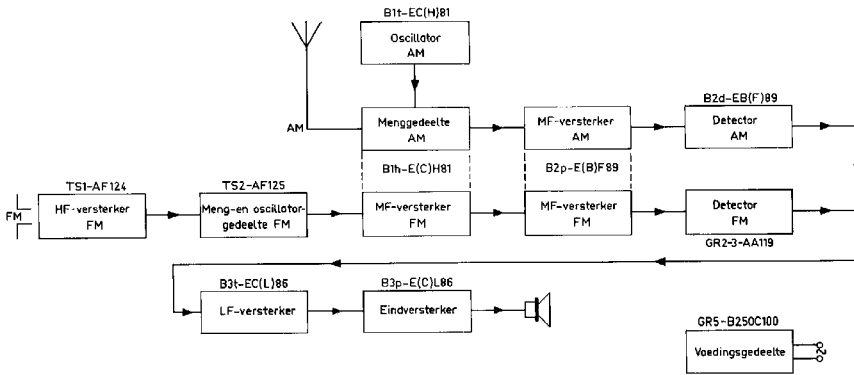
B1t-EC(H)81

Oscillator AM

AM

Menggedeelte AM

MF-versterker AM

B2d-EB(F)89

Detector AM

B1h-E(C)H81

B2p-E(B)F89

TS1-AF124

TS2-AF125

FM

HF-versterker FM

Meng-en oscillatorgedeelte FM

MF-versterker FM

MF-versterker FM

Detector FM

GR2-3-AA119

B3t-EC(L)86

B3p-E(C)L86

LF-versterker

Eindversterker

GR5-B250C100

Voedingsgedeelte